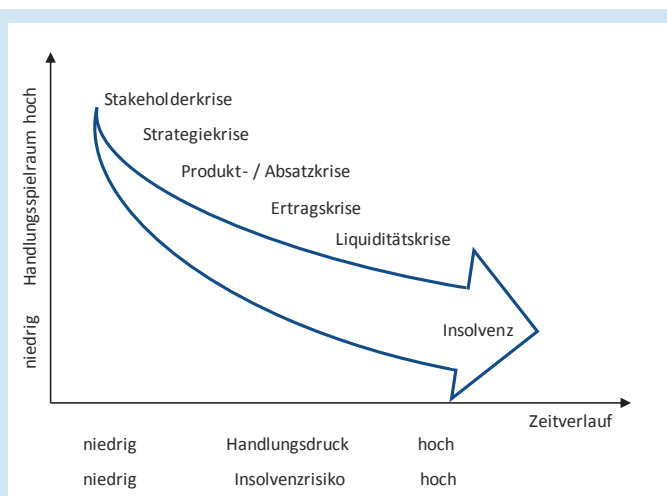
Handlungsspielraum hoch

niedrig

Stakeholderkrise

Strategiekrise

Produkt- / Absatzkrise

Ertragskrise

Liquiditätskrise

Insolvenz

Zeitverlauf

niedrig Handlungsdruck hoch

niedrig Insolvenzrisiko hoch